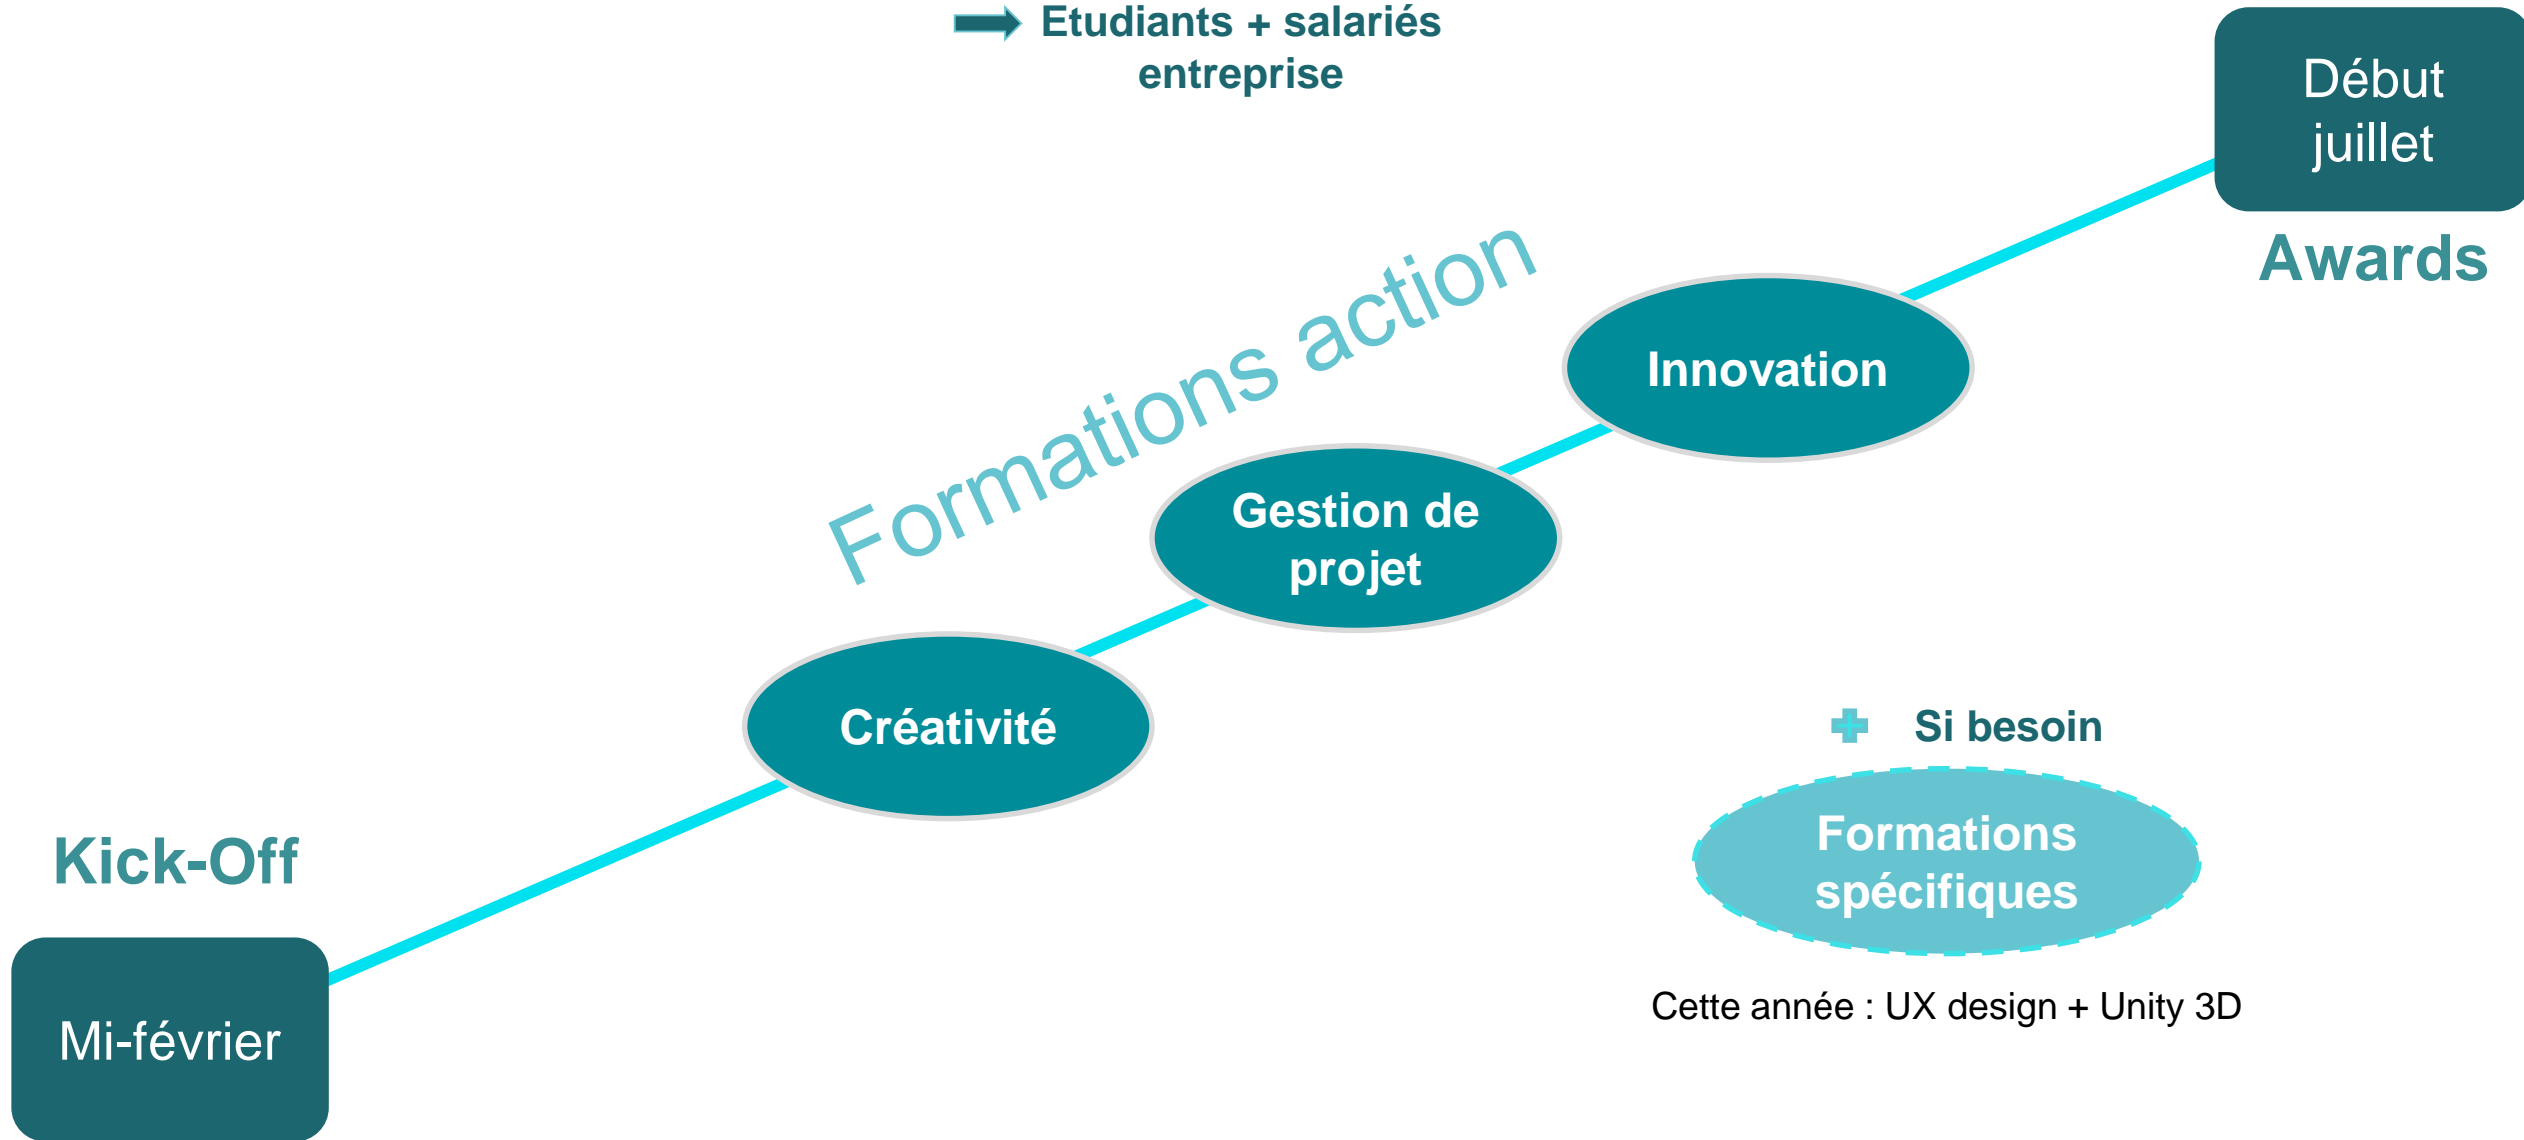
Etudiants + salariés entreprise

Début juillet

Awards

Formations action

Innovation

Gestion de projet

Créativité

Kick-Off

Mi-février

Si besoin

Formations spécifiques

Cette année : UX design + Unity 3D